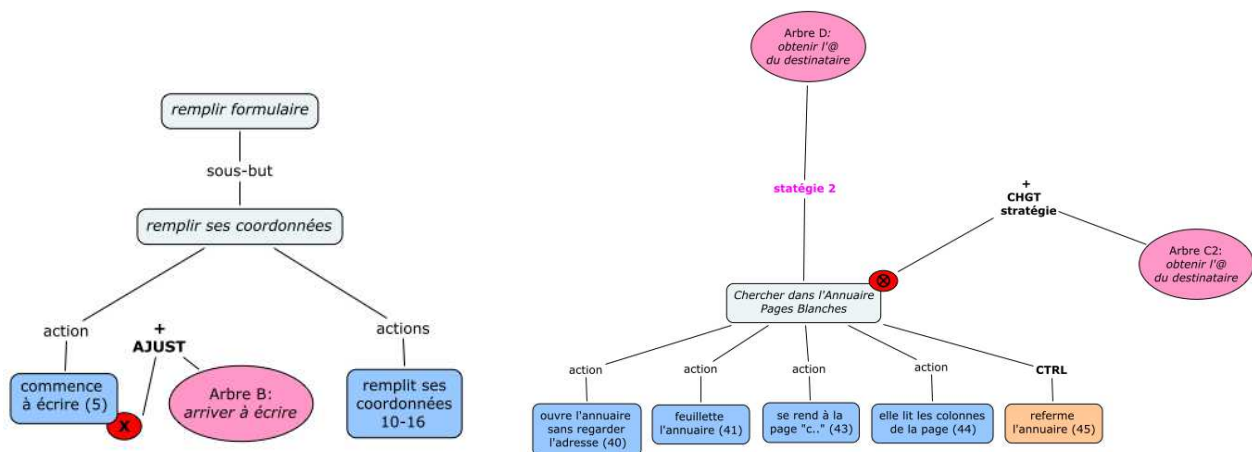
remplir formulaire

sous-but

remplir ses coordonnées

action

+
AJUST

actions

commence à écrire (5)

X

Arbre B:
arriver à écrire

remplit ses coordonnées 10-16

Arbre D:
obtenir l'@
du destinataire

statégie 2

+
CHGT
stratégie

Arbre C2:
obtenir l'@
du destinataire

Chercher dans l'Annuaire Pages Blanches

action

action

action

action

CTRL

ouvre l'annuaire sans regarder l'adresse (40)

feuillette l'annuaire (41)

se rend à la page "c.." (43)

elle lit les colonnes de la page (44)

referme l'annuaire (45)